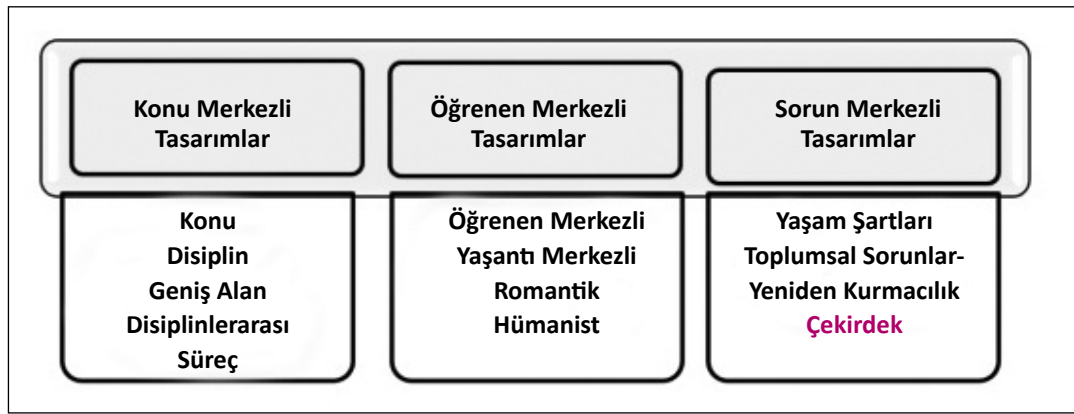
Konu Merkezli Tasarımlar

Öğrenen Merkezli Tasarımlar

Sorun Merkezli Tasarımlar

Konu
Disiplin
Geniş Alan
Disiplinlerarası
Süreç

Öğrenen Merkezli
Yaşantı Merkezli
Romantik
Hümanist

Yaşam Şartları
Toplumsal Sorunlar-
Yeniden Kurmacılık
Çekirdek